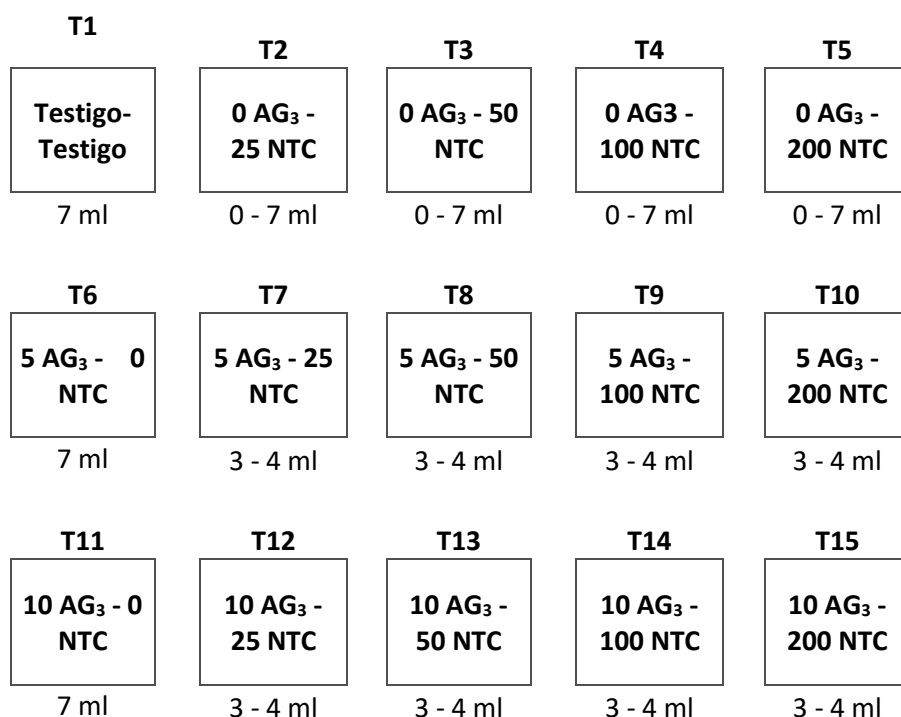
T1

Testigo-Testigo

7 ml

T2

0 $AG_3$ - 25 NTC

0 - 7 ml

T3

0 $AG_3$ - 50 NTC

0 - 7 ml

T4

0 AG3 - 100 NTC

0 - 7 ml

T5

0 $AG_3$ - 200 NTC

0 - 7 ml

T6

5 $AG_3$ - 0 NTC

7 ml

T7

5 $AG_3$ - 25 NTC

3 - 4 ml

T8

5 $AG_3$ - 50 NTC

3 - 4 ml

T9

5 $AG_3$ - 100 NTC

3 - 4 ml

T10

5 $AG_3$ - 200 NTC

3 - 4 ml

T11

10 $AG_3$ - 0 NTC

7 ml

T12

10 $AG_3$ - 25 NTC

3 - 4 ml

T13

10 $AG_3$ - 50 NTC

3 - 4 ml

T14

10 $AG_3$ - 100 NTC

3 - 4 ml

T15

10 $AG_3$ - 200 NTC

3 - 4 ml